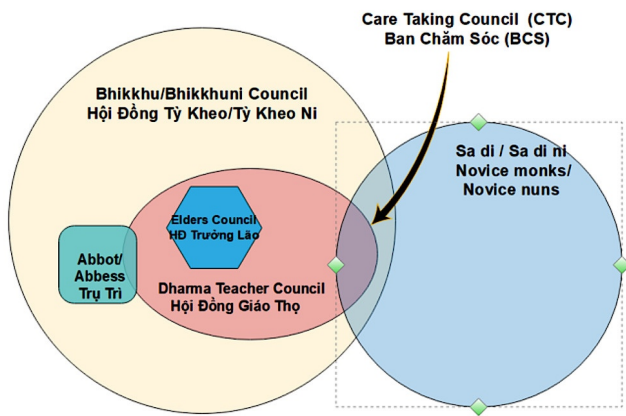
Care Taking Council (CTC)
Ban Chăm Sóc (BCS)

Bhikkhu/Bhikkhuni Council
Hội Đồng Tỳ Kheo/Tỳ Kheo Ni

Sa di / Sa di ni
Novice monks/
Novice nuns

Elders Council
HĐ Trưởng Lão

Abbot/
Abbess
Trụ Trì

Dharma Teacher Council
Hội Đồng Giáo Thọ